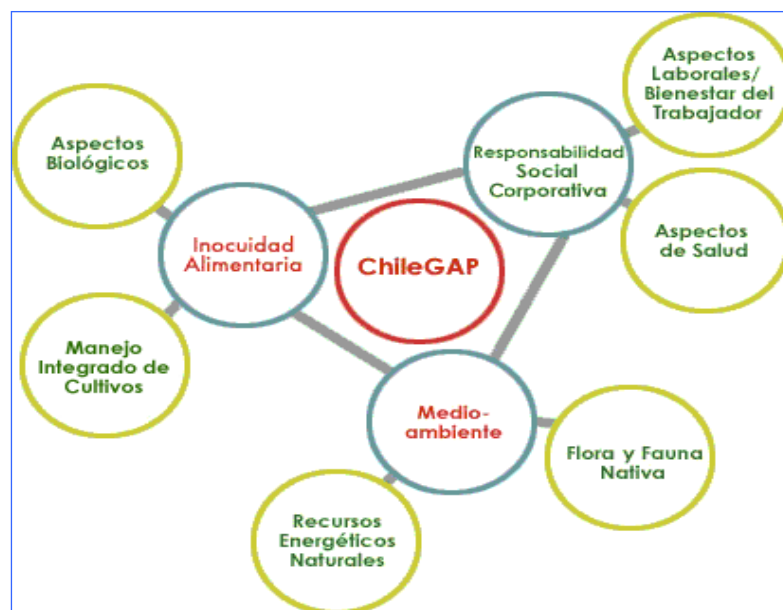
Aspectos Laborales/ Bienestar del Trabajador

Aspectos Biológicos

Responsabilidad Social Corporativa

Inocuidad Alimentaria

ChileGAP

Aspectos de Salud

Manejo Integrado de Cultivos

Medio-ambiente

Flora y Fauna Nativa

Recursos Energéticos Naturales